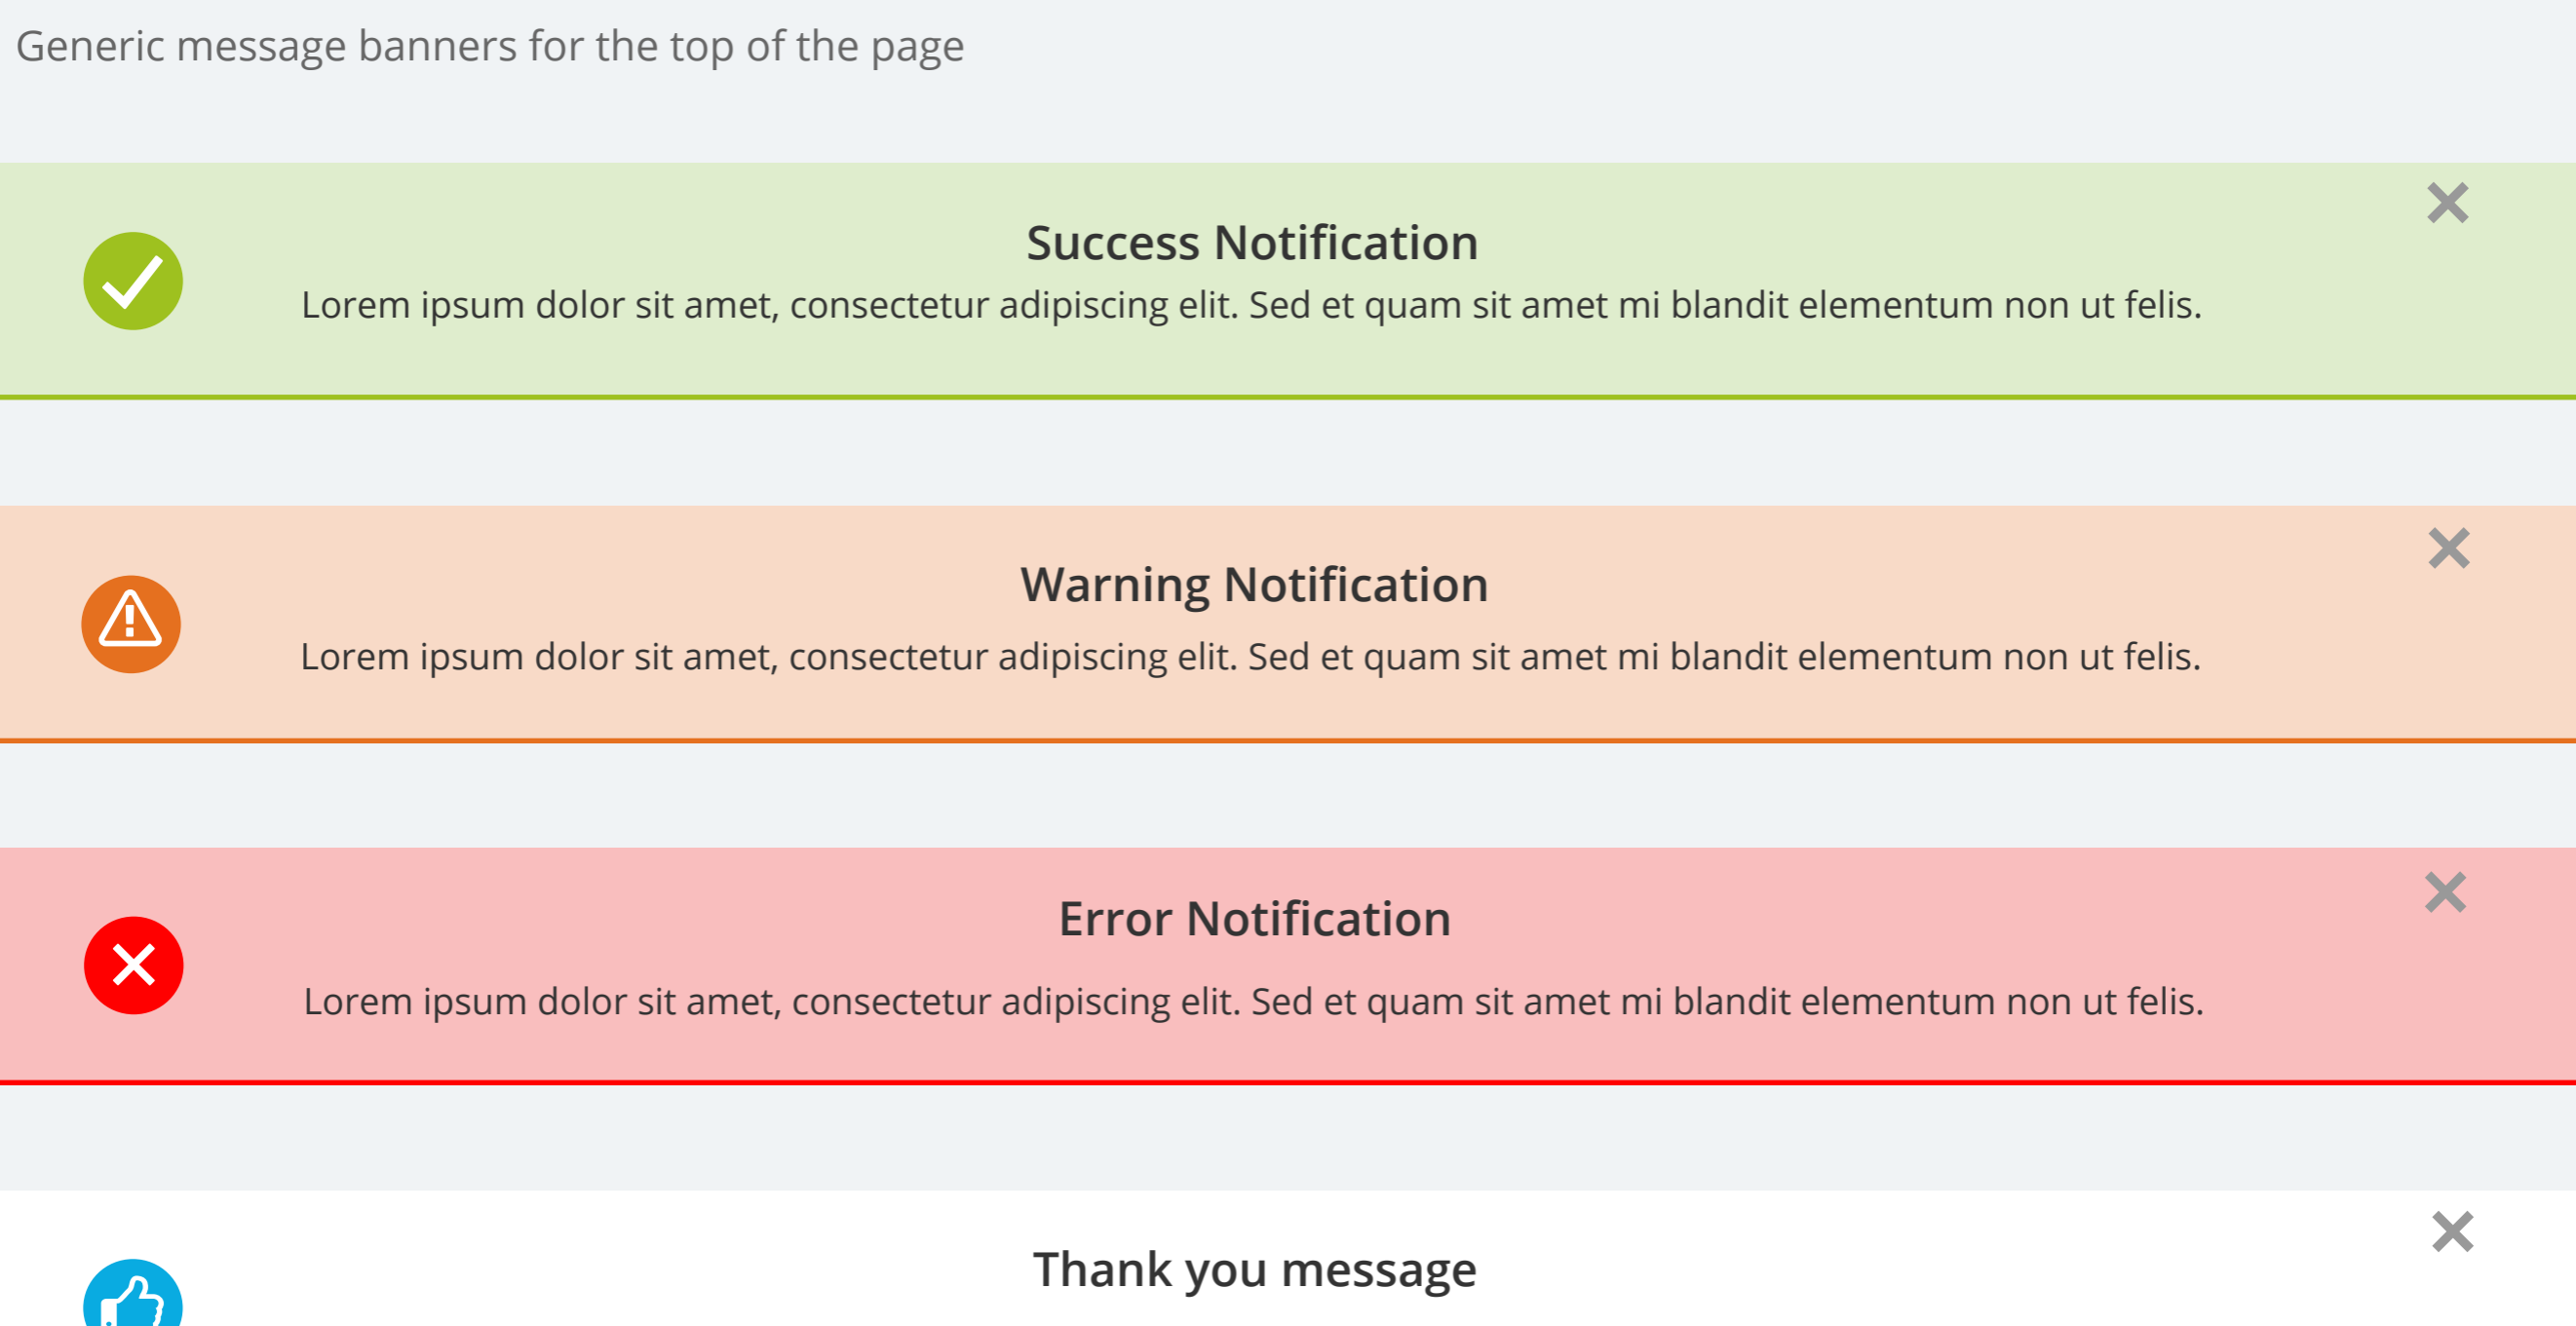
Generic message banners for the top of the page

Success Notification

Lorem ipsum dolor sit amet, consectetur adipiscing elit. Sed et quam sit amet mi blandit elementum non ut felis.

Warning Notification

Lorem ipsum dolor sit amet, consectetur adipiscing elit. Sed et quam sit amet mi blandit elementum non ut felis.

Error Notification

Lorem ipsum dolor sit amet, consectetur adipiscing elit. Sed et quam sit amet mi blandit elementum non ut felis.

Thank you message